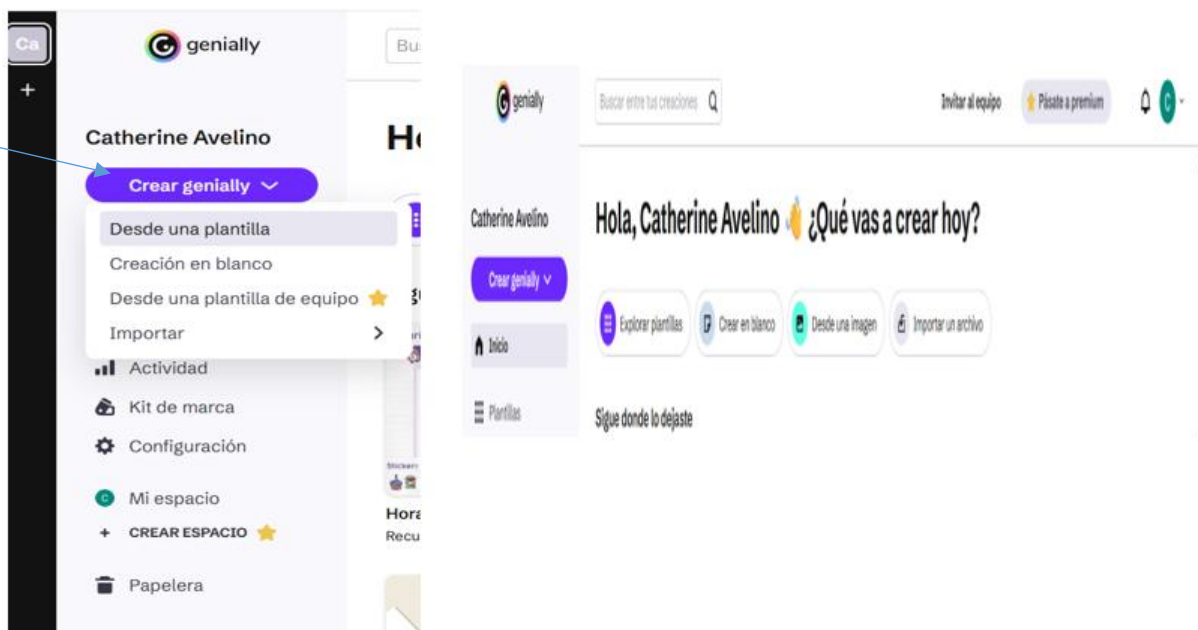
Ca
+
genially
Bu
Catherine Avelino
Ho
Crear genially
Desde una plantilla
Creación en blanco
Desde una plantilla de equipo
Importar
Actividad
Kit de marca
Configuración
C Mi espacio
+ CREAR ESPACIO
Papelera
Hora
Recu

genially
Buscar entre tus creaciones
Invitar al equipo
Pásate a premium
C
Catherine Avelino
Crear genially
Inicio
Plantillas
Hola, Catherine Avelino ¿Qué vas a crear hoy?
Explorar plantillas
Crear en blanco
Desde una imagen
Importar un archivo
Sigue donde lo dejaste